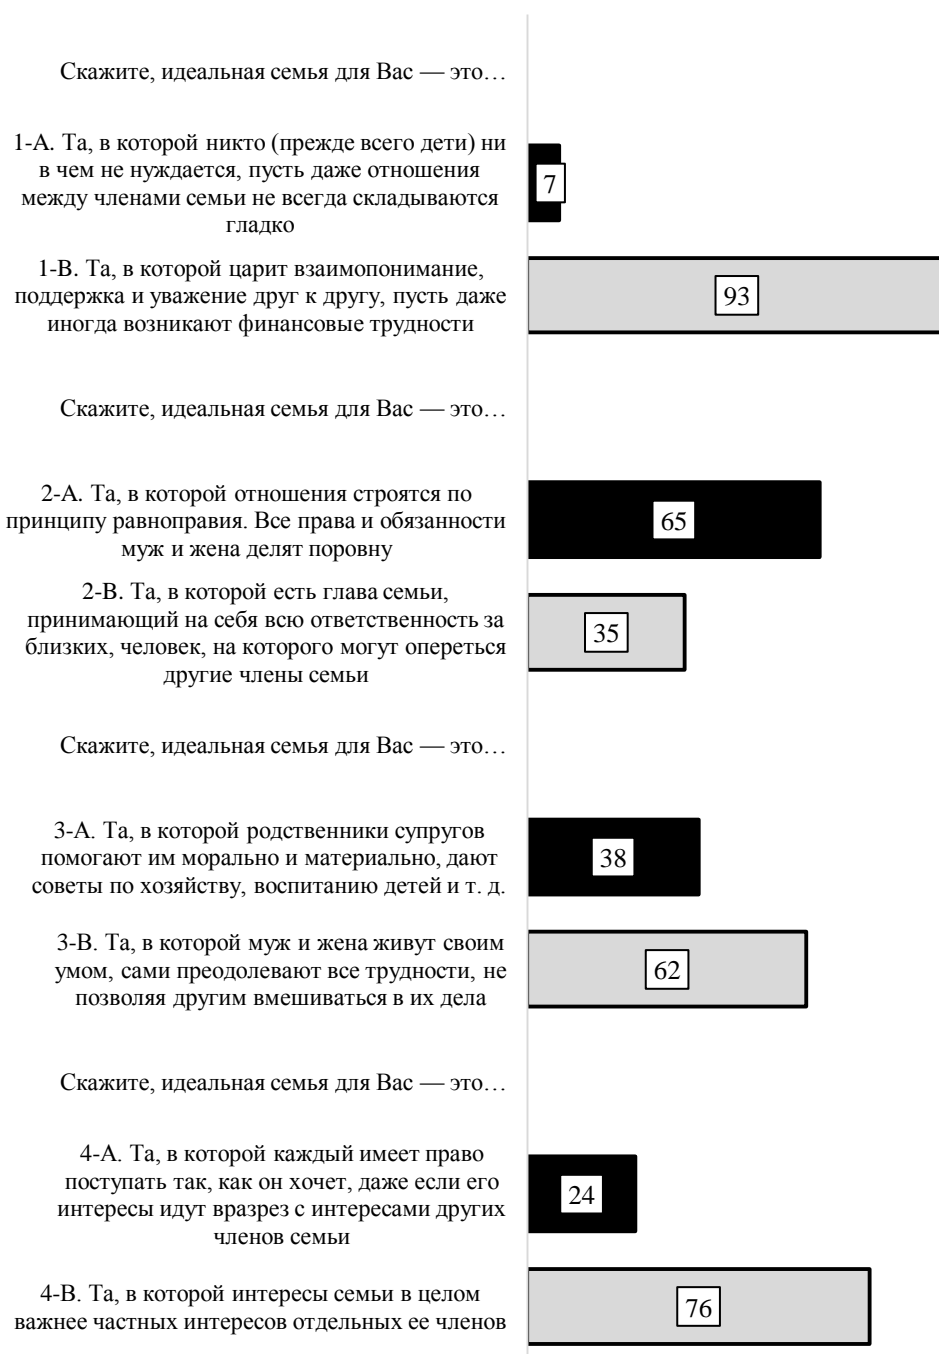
Скажите, идеальная семья для Вас — это…

1-А. Та, в которой никто (прежде всего дети) ни в чем не нуждается, пусть даже отношения между членами семьи не всегда складываются гладко

7

1-В. Та, в которой царит взаимопонимание, поддержка и уважение друг к другу, пусть даже иногда возникают финансовые трудности

93

Скажите, идеальная семья для Вас — это…

2-А. Та, в которой отношения строятся по принципу равноправия. Все права и обязанности муж и жена делят поровну

65

2-В. Та, в которой есть глава семьи, принимающий на себя всю ответственность за близких, человек, на которого могут опереться другие члены семьи

35

Скажите, идеальная семья для Вас — это…

3-А. Та, в которой родственники супругов помогают им морально и материально, дают советы по хозяйству, воспитанию детей и т. д.

38

3-В. Та, в которой муж и жена живут своим умом, сами преодолевают все трудности, не позволяя другим вмешиваться в их дела

62

Скажите, идеальная семья для Вас — это…

4-А. Та, в которой каждый имеет право поступать так, как он хочет, даже если его интересы идут вразрез с интересами других членов семьи

24

4-В. Та, в которой интересы семьи в целом важнее частных интересов отдельных ее членов

76